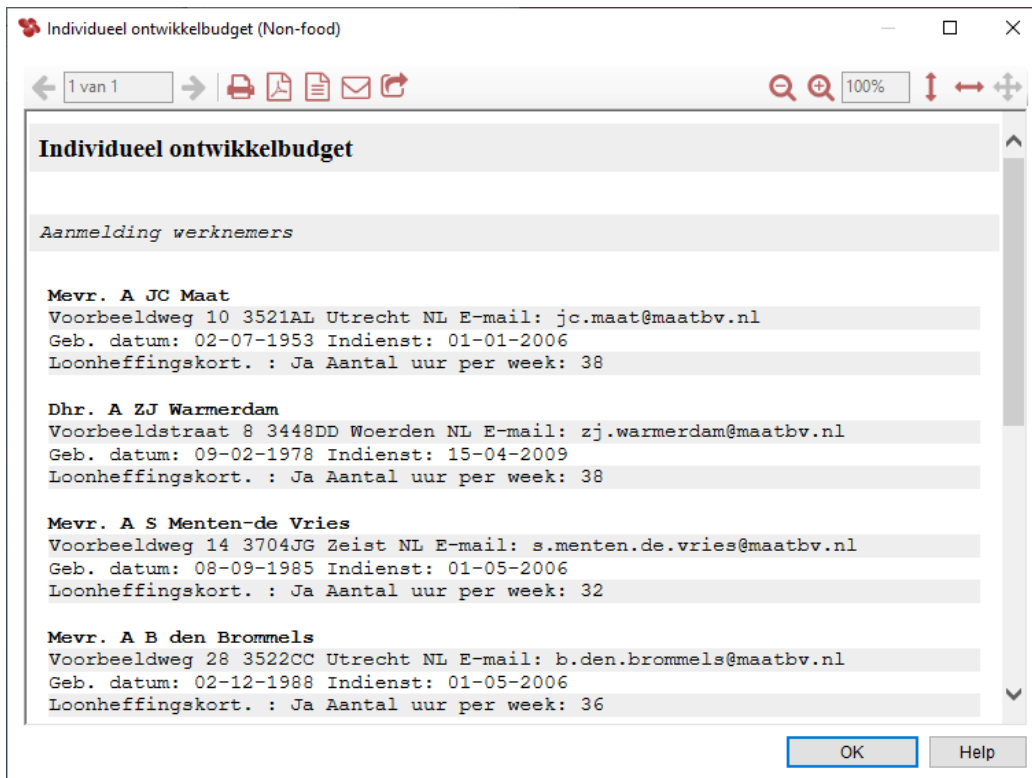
Individueel ontwikkelbudget (Non-food)

1 van 1

100%

Individueel ontwikkelbudget

Aanmelding werknemers

Mevr. A JC Maat
Voorbeeldweg 10 3521AL Utrecht NL E-mail: jc.maat@maatbv.nl
Geb. datum: 02-07-1953 Indienst: 01-01-2006
Loonheffingskort. : Ja Aantal uur per week: 38

Dhr. A ZJ Warmerdam
Voorbeeldstraat 8 3448DD Woerden NL E-mail: zj.warmerdam@maatbv.nl
Geb. datum: 09-02-1978 Indienst: 15-04-2009
Loonheffingskort. : Ja Aantal uur per week: 38

Mevr. A S Menten-de Vries
Voorbeeldweg 14 3704JG Zeist NL E-mail: s.menten.de.vries@maatbv.nl
Geb. datum: 08-09-1985 Indienst: 01-05-2006
Loonheffingskort. : Ja Aantal uur per week: 32

Mevr. A B den Brommels
Voorbeeldweg 28 3522CC Utrecht NL E-mail: b.den.brommels@maatbv.nl
Geb. datum: 02-12-1988 Indienst: 01-05-2006
Loonheffingskort. : Ja Aantal uur per week: 36

OK
Help